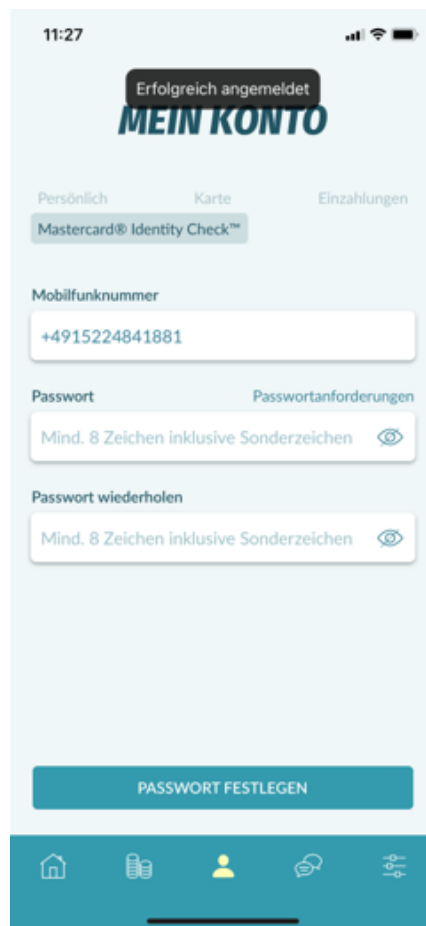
11:27

Erfolgreich angemeldet

MEIN KONTO

Persönlich Karte Einzahlungen

Mastercard® Identity Check™

Mobilfunknummer

+4915224841881

Passwort Passwortanforderungen

Mind. 8 Zeichen inklusive Sonderzeichen

Passwort wiederholen

Mind. 8 Zeichen inklusive Sonderzeichen

PASSWORT FESTLEGEN